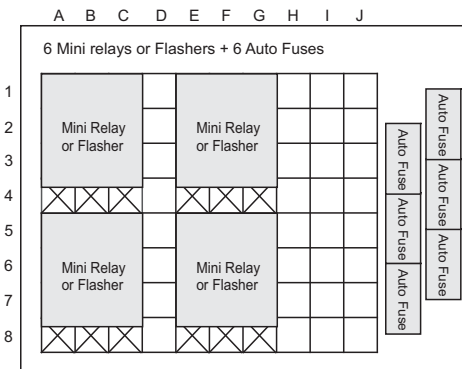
A B C D E F G H I J

6 Mini relays or Flashers + 6 Auto Fuses

1
2
3
4
5
6
7
8

Mini Relay or Flasher

Mini Relay or Flasher

Mini Relay or Flasher

Mini Relay or Flasher

Auto Fuse
Auto Fuse
Auto Fuse

Auto Fuse
Auto Fuse
Auto Fuse